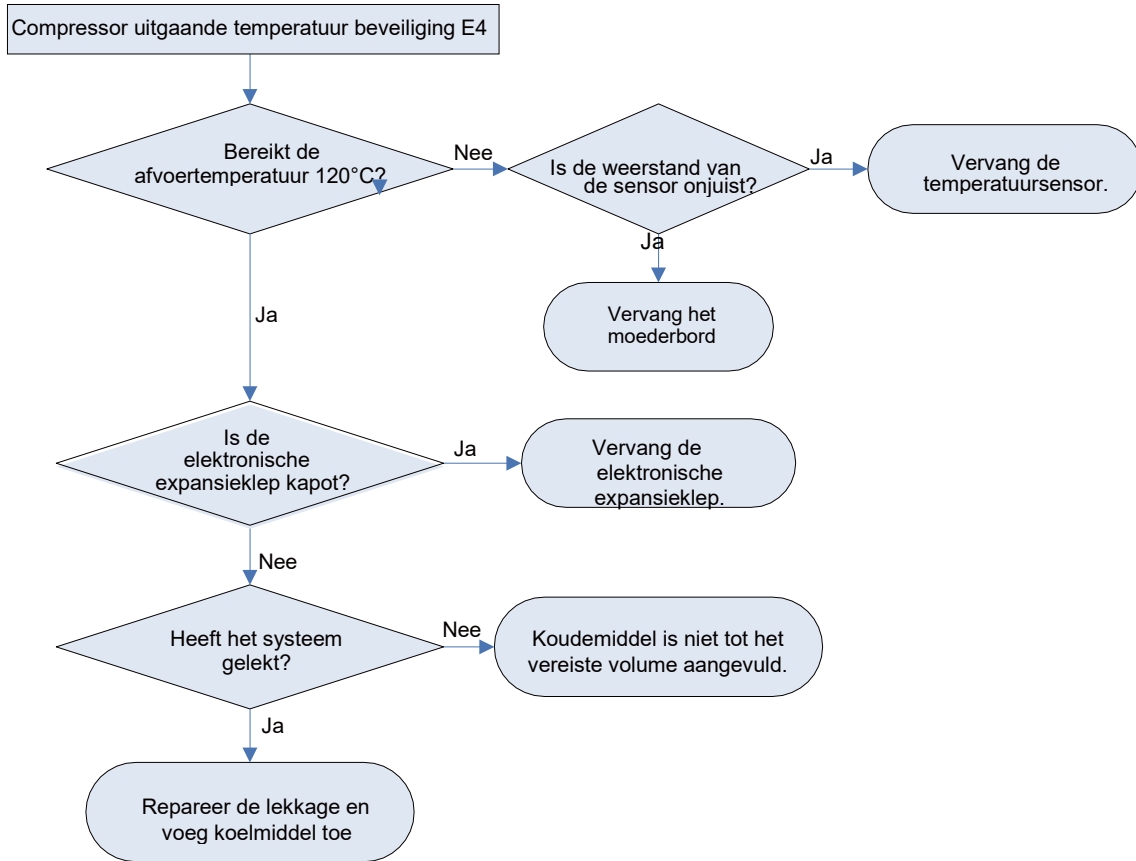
Compressor uitgaande temperatuur beveiliging E4

Bereikt de afvoertemperatuur 120°C?

Nee

Is de weerstand van de sensor onjuist?

Ja

Vervang de temperatuursensor.

Ja

Vervang het moederbord

Ja

Is de elektronische expansieklep kapot?

Ja

Vervang de elektronische expansieklep.

Nee

Heeft het systeem gelekt?

Nee

Koudemiddel is niet tot het vereiste volume aangevuld.

Ja

Repareer de lekkage en voeg koelmiddel toe